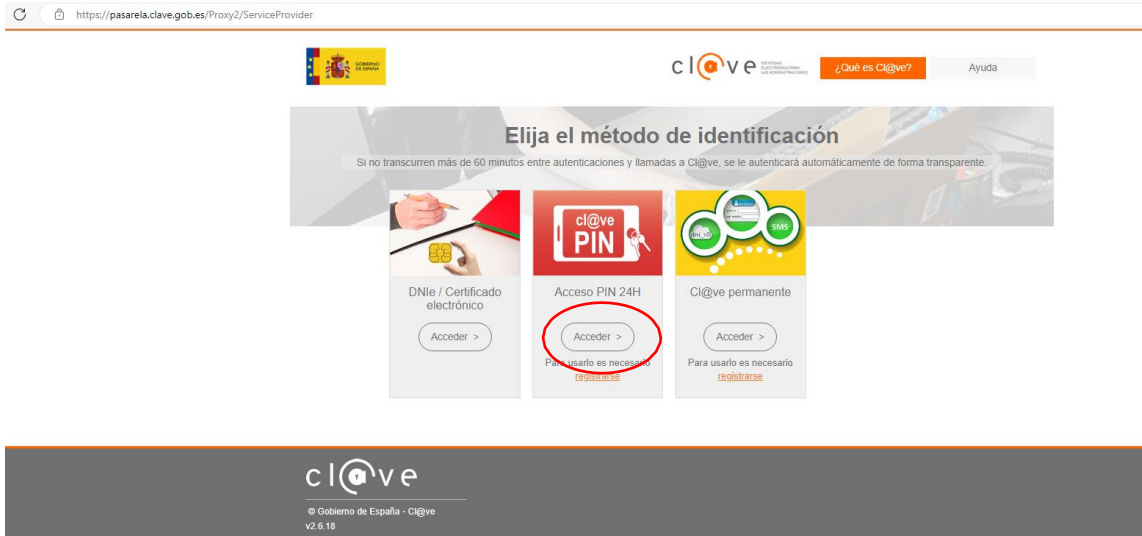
https://pasarela.clave.gob.es/Proxy2/ServiceProvider

GOBIERNO DE ESPAÑA

cl@ve IDENTIDAD ELECTRÓNICA PARA LAS ADMINISTRACIONES

¿Qué es Cl@ve?

Ayuda

Elija el método de identificación

Si no transcurren más de 60 minutos entre autenticaciones y llamadas a Cl@ve, se le autenticará automáticamente de forma transparente.

cl@ve PIN

dni_nie

SMS

DNIe / Certificado electrónico

Acceder >

Acceso PIN 24H

Acceder >

Para usarlo es necesario registrarse

Cl@ve permanente

Acceder >

Para usarlo es necesario registrarse

cl@ve

© Gobierno de España - Cl@ve
v2.6.18